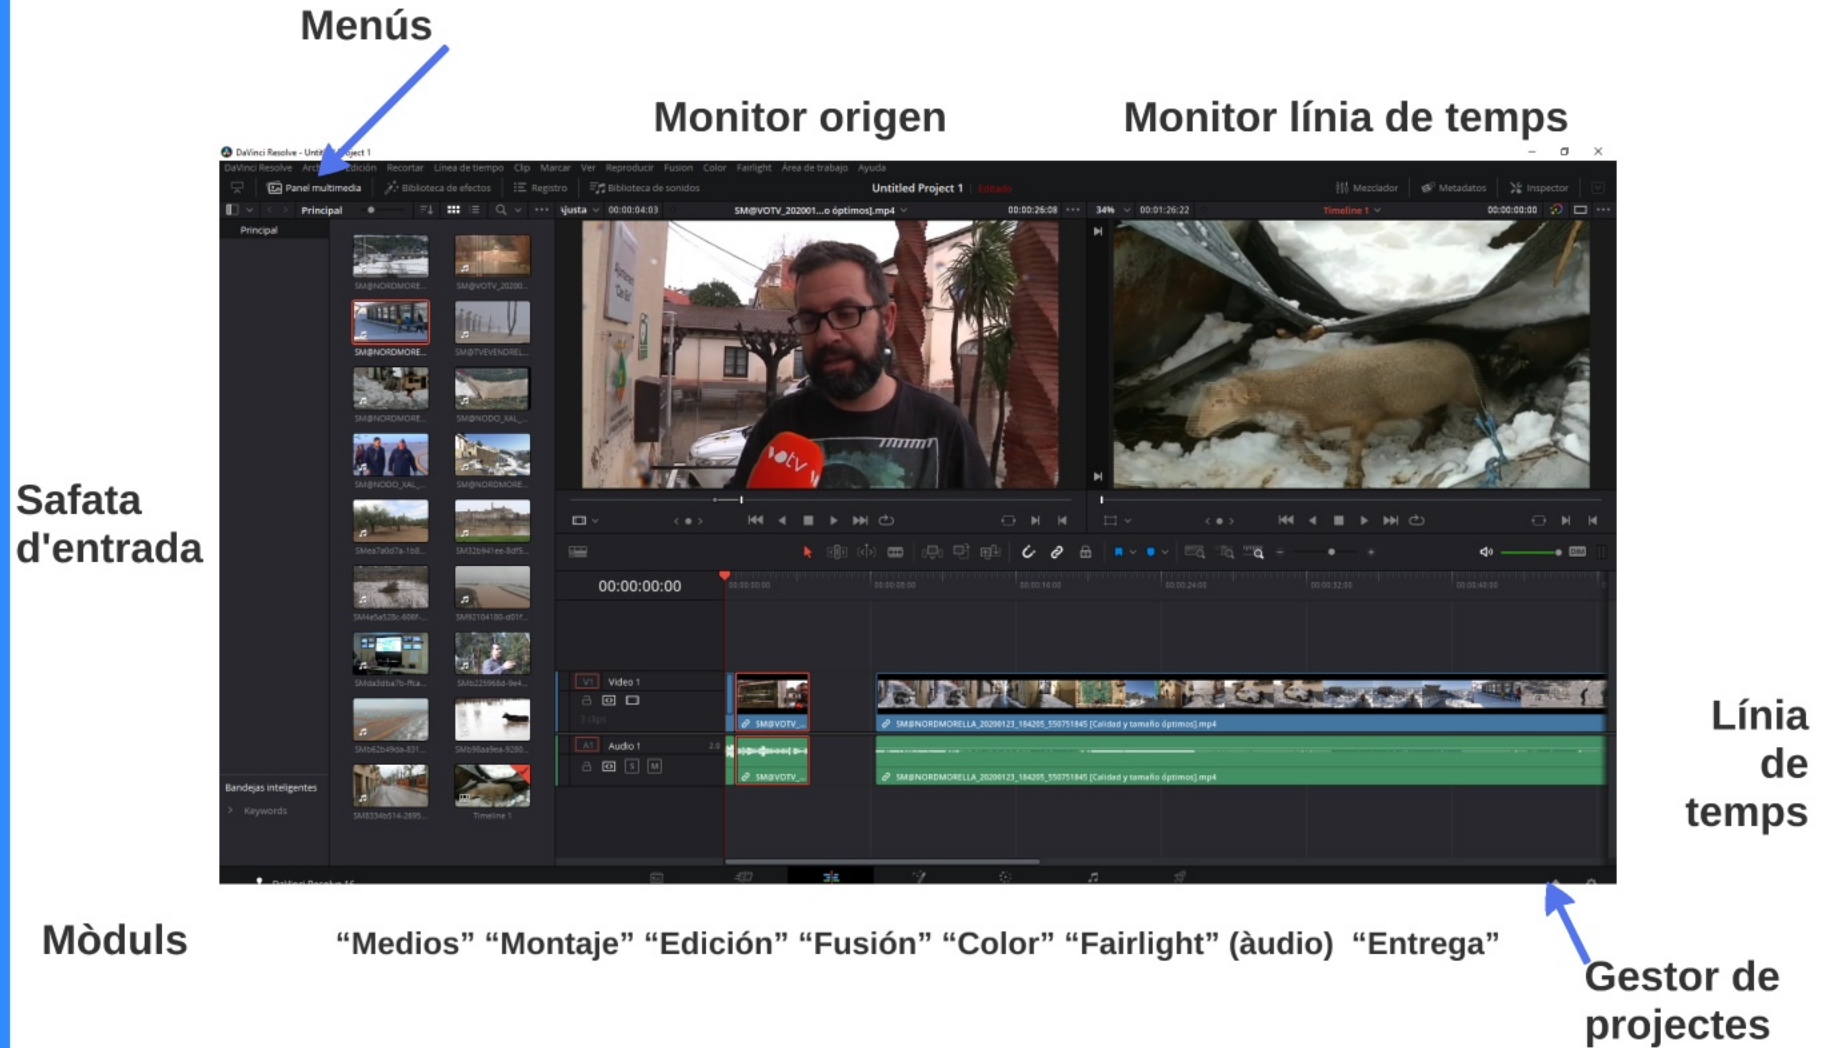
Menús

Monitor origen

Monitor línia de temps

DaVinci Resolve - Untit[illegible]roject 1

DaVinci Resolve Arc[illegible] Edición Recortar Línea de tiempo Clip Marcar Ver Reproducir Fusion Color Fairlight Área de trabajo Ayuda

Panel multimedia Biblioteca de efectos Registro Biblioteca de sonidos Untitled Project 1 Editado Mezclador Metadatos Inspector

Principal Ajusta 00:00:04:03 SM@VOTV_202001...o óptimos].mp4 00:00:26:08 34% 00:01:26:22 Timeline 1 00:00:00:00

Principal

Safata d'entrada

Bandejas inteligentes

Keywords

Timeline 1

00:00:00:00

V1 Video 1

A1 Audio 1

SM@VOTV_

SM@NORDMORELLA_20200123_184205_550751845 [Calidad y tamaño óptimos].mp4

Línia de temps

DaVinci Resolve 16

Mòduls

“Medios” “Montaje” “Edición” “Fusión” “Color” “Fairlight” (àudio) “Entrega”

Gestor de projectes